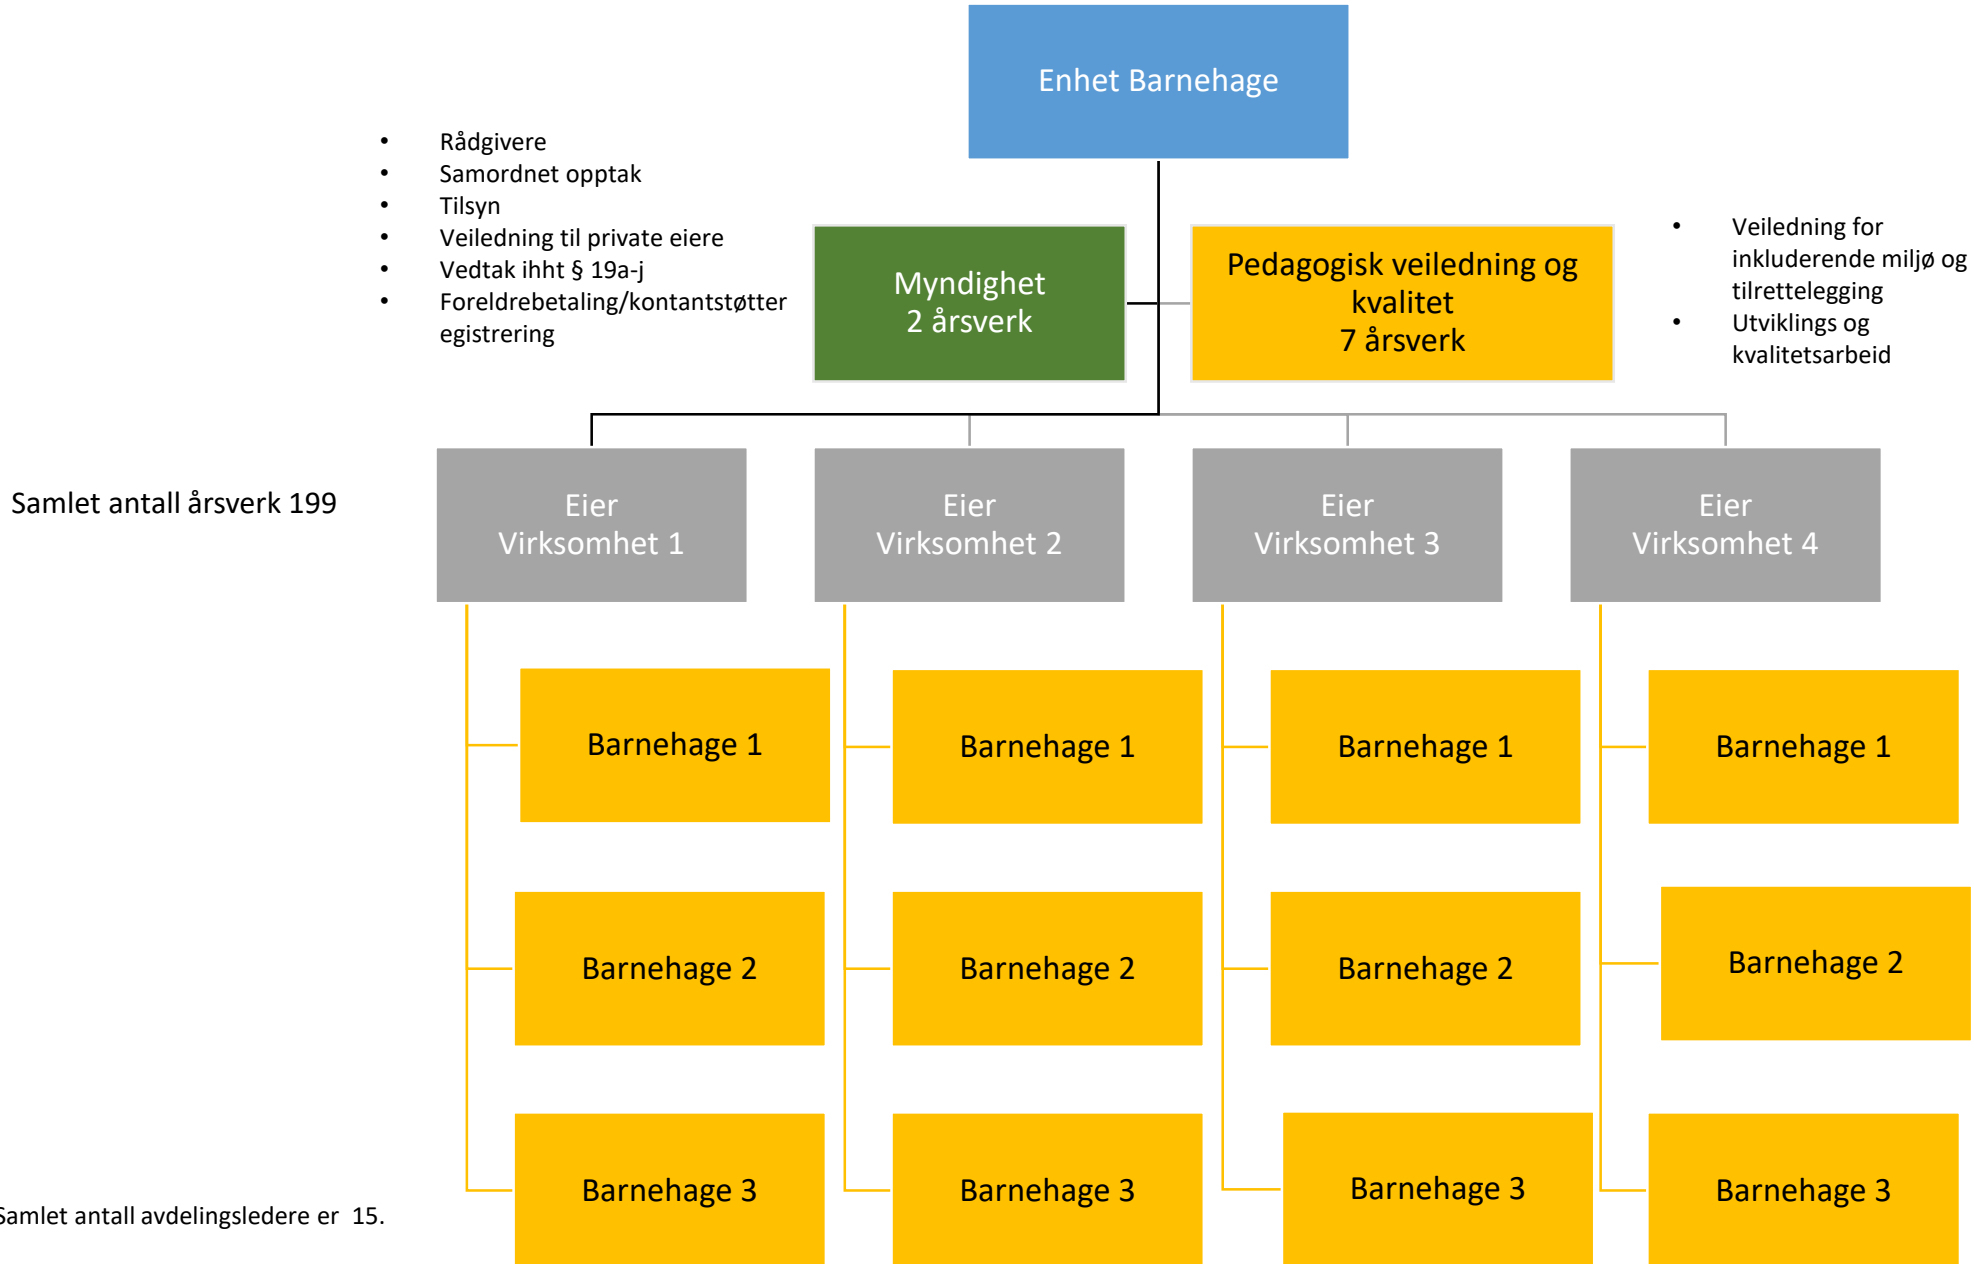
Enhet Barnehage

- Rådgivere
- Samordnet opptak
- Tilsyn
- Veiledning til private eiere
- Vedtak ihht § 19a-j
- Foreldrebetaling/kontantstøtter egistrering

Myndighet
2 årsverk

Pedagogisk veiledning og kvalitet
7 årsverk

- Veiledning for inkluderende miljø og tilrettelegging
- Utviklings og kvalitetsarbeid

Samlet antall årsverk 199

Eier
Virksomhet 1

Eier
Virksomhet 2

Eier
Virksomhet 3

Eier
Virksomhet 4

Barnehage 1

Barnehage 1

Barnehage 1

Barnehage 1

Barnehage 2

Barnehage 2

Barnehage 2

Barnehage 2

Barnehage 3

Barnehage 3

Barnehage 3

Barnehage 3

amlet antall avdelingsledere er 15.